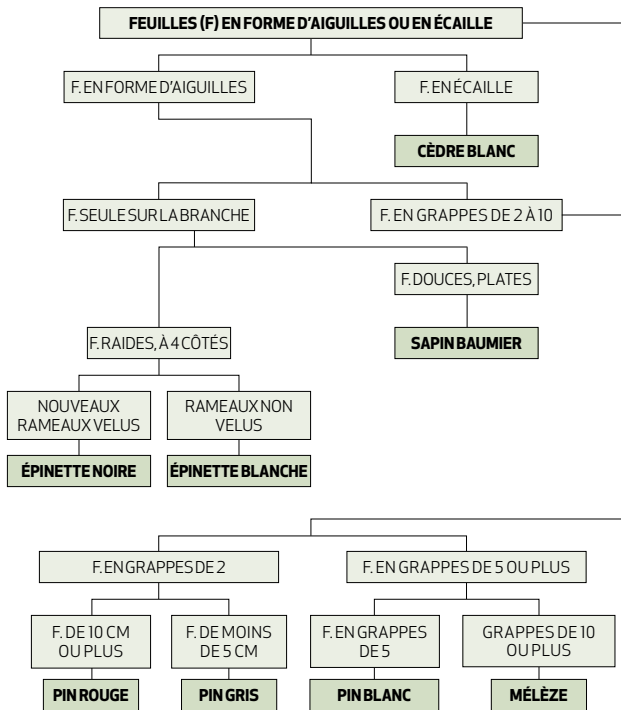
FEUILLES (F) EN FORME D'AIGUILLES OU EN ÉCAILLE

F. EN FORME D'AIGUILLES

F. EN ÉCAILLE

CÈDRE BLANC

F. SEULE SUR LA BRANCHE

F. EN GRAPPES DE 2 À 10

F. DOUCES, PLATES

SAPIN BAUMIER

F. RAIDES, À 4 CÔTÉS

NOUVEAUX RAMEAUX VELUS

RAMEAUX NON VELUS

ÉPINETTE NOIRE

ÉPINETTE BLANCHE

F. EN GRAPPES DE 2

F. EN GRAPPES DE 5 OU PLUS

F. DE 10 CM OU PLUS

F. DE MOINS DE 5 CM

F. EN GRAPPES DE 5

GRAPPES DE 10 OU PLUS

PIN ROUGE

PIN GRIS

PIN BLANC

MÉLÈZE